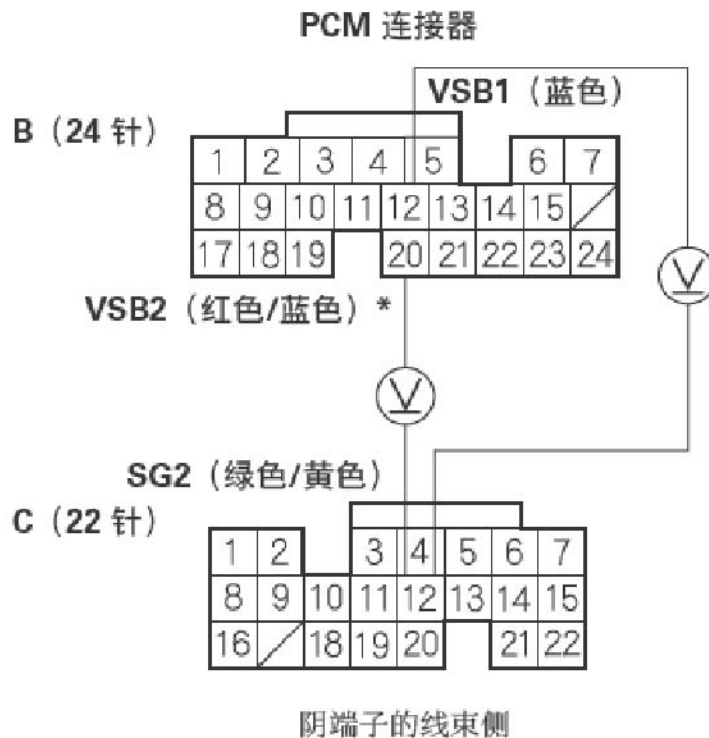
PCM 连接器

VSB1（蓝色）

B（24 针）

| 1 | 2 | 3 | 4 | 5 |  | 6 | 7 |
|---|---|---|---|---|---|---|---|
| 8 | 9 | 10 | 11 | 12 | 13 | 14 | 15 |
| 17 | 18 | 19 |  | 20 | 21 | 22 | 23 | 24 |

VSB2（红色/蓝色）*

SG2（绿色/黄色）

C（22 针）

| 1 | 2 |  | 3 | 4 | 5 | 6 | 7 |
|---|---|---|---|---|---|---|---|
| 8 | 9 | 10 | 11 | 12 | 13 | 14 | 15 |
| 16 |  | 18 | 19 | 20 |  | 21 | 22 |

阴端子的线束侧